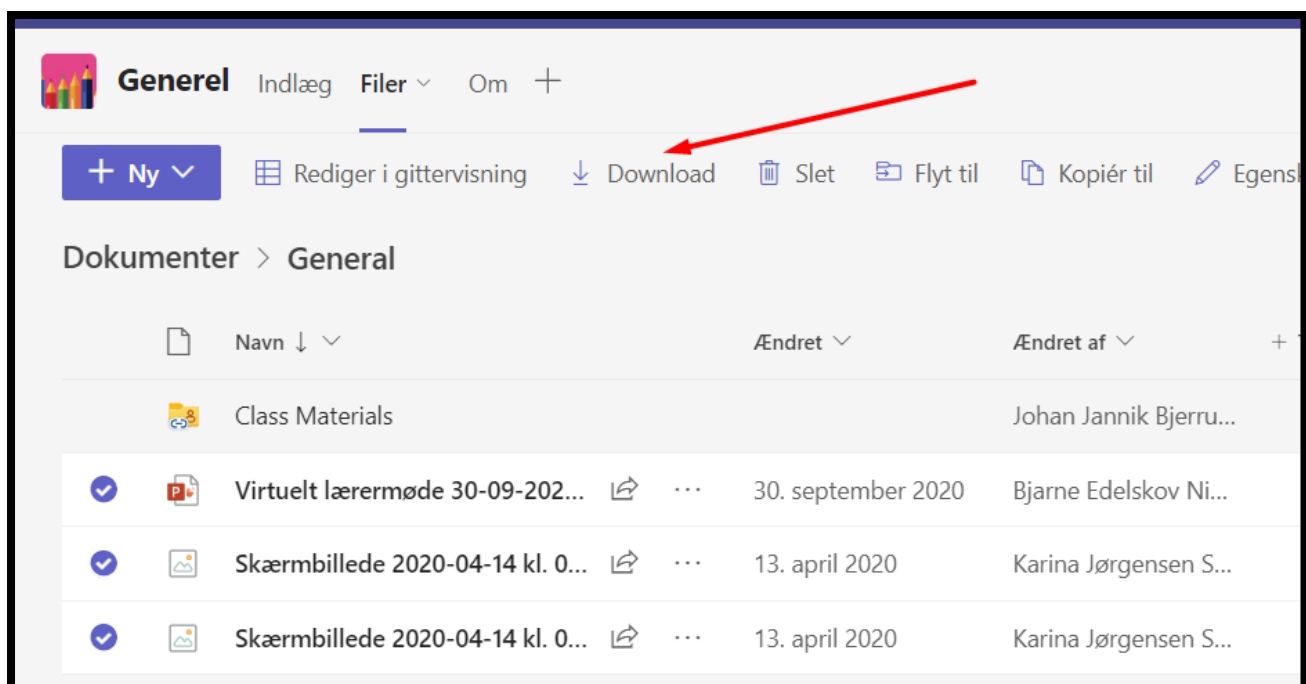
Generel Indlæg Filer Om +

+ Ny Rediger i gittervisning Download Slet Flyt til Kopiér til Egensk

Dokumenter > General

| | Navn ↓ | | Ændret | Ændret af | + |
|---|---|---|---|---|---|
| | Class Materials | | | Johan Jannik Bjerru... | |
| | Virtuelt lærermøde 30-09-202... | ··· | 30. september 2020 | Bjarne Edelskov Ni... | |
| | Skærmbillede 2020-04-14 kl. 0... | ··· | 13. april 2020 | Karina Jørgensen S... | |
| | Skærmbillede 2020-04-14 kl. 0... | ··· | 13. april 2020 | Karina Jørgensen S... | |